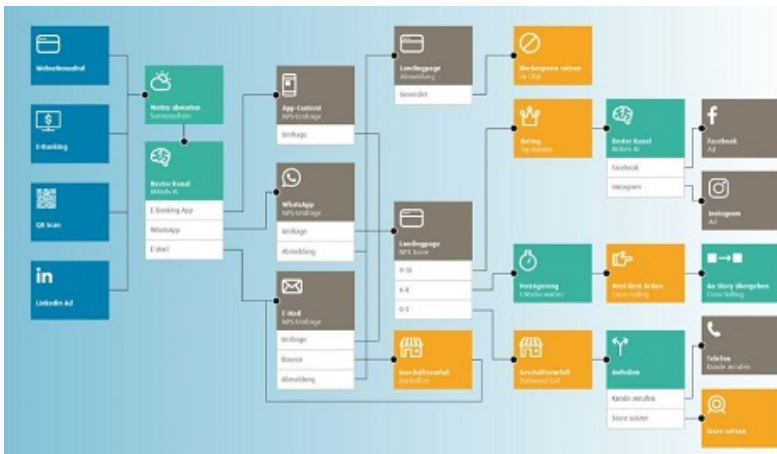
Webseitenaufruf

E-Banking

QR Scan

LinkedIn Ad

Wetter abwarten
Sonnenschein

Bester Kanal
Mittels AI

E-Banking App

WhatsApp

E-Mail

App-Content
NPS-Umfrage

Umfrage

WhatsApp
NPS-Umfrage

Umfrage

Abmeldung

E-Mail
NPS-Umfrage

Umfrage

Bounce

Abmeldung

Landingpage
Abmeldung

Gesendet

Werbesperre setzen
im CRM

Landingpage
NPS Score

9-10

6-8

0-5

Geschäftsvorfall
Rückruf

Rating
Top Kunden

Bester Kanal
Mittels AI

Facebook

Instagram

Facebook
Ad

Instagram
Ad

Verzögerung
3 Wochen warten

Next Best Action
Cross Selling

An Story übergeben
Cross Selling

Geschäftsvorfall
Outbound Call

Aufteilen

Kunde anrufen

Score setzen

Telefon
Kunde anrufen

Score setzen